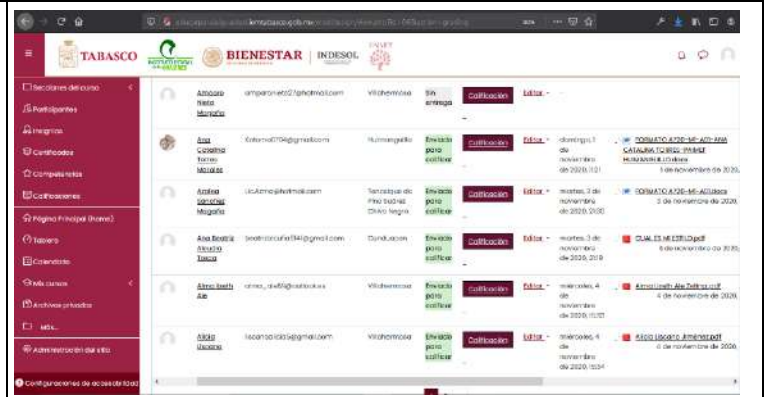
TABASCO

BIENESTAR | INDESOL

Secciones del curso
Participantes
Insignias
Certificados
Competencias
Calificaciones
Página Principal (home)
Tablero
Calendario
Mis cursos
Archivos privados
Administración del sitio
Configuraciones de accesibilidad

| | Amparo Nieto Magaña | amparonieto27@hotmail.com | Villahermosa | Sin entrega | Calificación | Editar | | |
|---|---|---|---|---|---|---|---|---|
| | Ana Carolina Torres Morales | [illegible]@gmail.com | Huimanguillo | Enviado para calificar | Calificación | Editar | domingo, 1 de noviembre de 2020, 11:21 | FORMATO A720-MF-AD1-ANA CATALINA TORRES- PAMELA HUMBERTO... 3 de noviembre de 2020 |
| | Ana Ima Sánchez Magaña | Lic.Aima@hotmail.com | Teapa... | Enviado para calificar | Calificación | Editar | martes, 3 de noviembre de 2020, 21:00 | FORMATO A720-MF-AD1.docx 3 de noviembre de 2020 |
| | Ana Beatriz Aburto Tosca | beatrizcruz1941@gmail.com | Cunduacán | Enviado para calificar | Calificación | Editar | martes, 3 de noviembre de 2020, 21:18 | CUAL ES MI ESTILO.pdf 3 de noviembre de 2020 |
| | Alma Lizeth Ale | alma_ale65@outlook.es | Villahermosa | Enviado para calificar | Calificación | Editar | miércoles, 4 de noviembre de 2020, 15:37 | Alma Lizeth Ale Zeferino.pdf 4 de noviembre de 2020 |
| | Alicia Lezcano | lezcanoalicia5@gmail.com | Villahermosa | Enviado para calificar | Calificación | Editar | miércoles, 4 de noviembre de 2020, 15:54 | Alicia Lezcano Jiménez.pdf 4 de noviembre de 2020 |